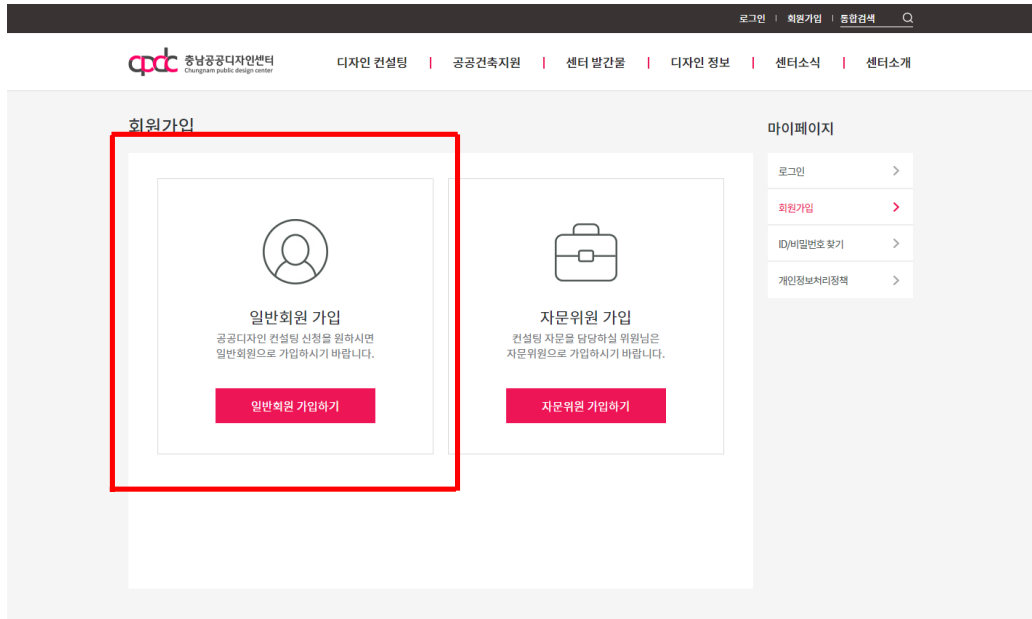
로그인 | 회원가입 | 통합검색

cpdc 충남공공디자인센터 Chungnam public design center

디자인 컨설팅 | 공공건축지원 | 센터 발간물 | 디자인 정보 | 센터소식 | 센터소개

회원가입

일반회원 가입
공공디자인 컨설팅 신청을 원하시면 일반회원으로 가입하시기 바랍니다.

일반회원 가입하기

자문위원 가입
컨설팅 자문을 담당하실 위원님은 자문위원으로 가입하시기 바랍니다.

자문위원 가입하기

마이페이지

로그인
회원가입
ID/비밀번호 찾기
개인정보처리정책